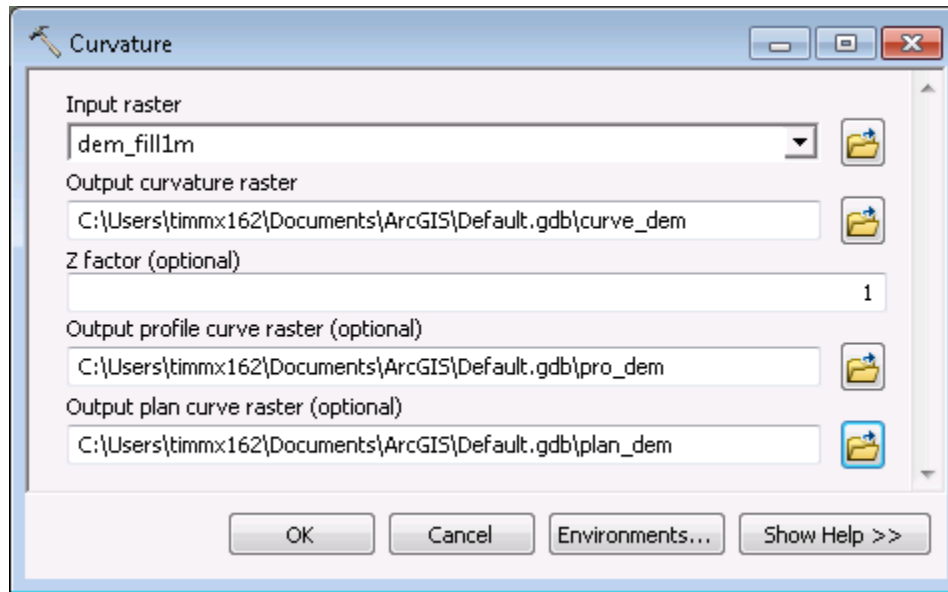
Curvature

Input raster

dem_fill1m

Output curvature raster

C:\Users\timmx162\Documents\ArcGIS\Default.gdb\curve_dem

Z factor (optional)

1

Output profile curve raster (optional)

C:\Users\timmx162\Documents\ArcGIS\Default.gdb\pro_dem

Output plan curve raster (optional)

C:\Users\timmx162\Documents\ArcGIS\Default.gdb\plan_dem

OK Cancel Environments... Show Help >>